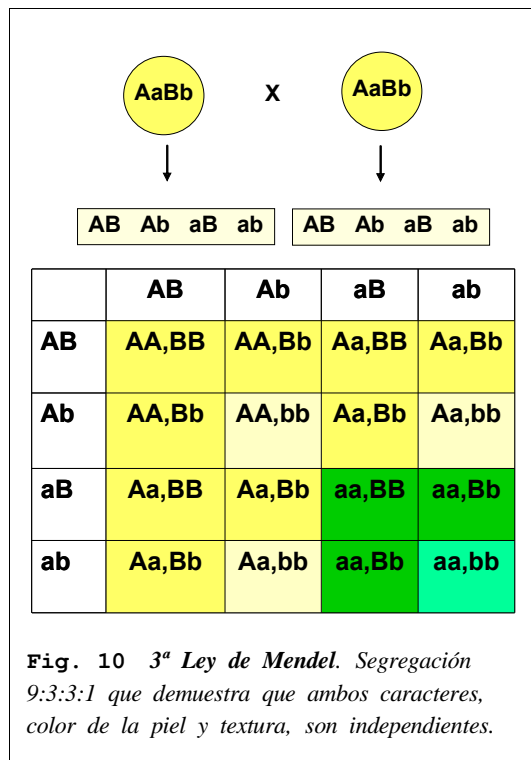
AaBb X AaBb

AB Ab aB ab

AB Ab aB ab

| | AB | Ab | aB | ab |
|---|---|---|---|---|
| AB | AA,BB | AA,Bb | Aa,BB | Aa,Bb |
| Ab | AA,Bb | AA,bb | Aa,Bb | Aa,bb |
| aB | Aa,BB | Aa,Bb | aa,BB | aa,Bb |
| ab | Aa,Bb | Aa,bb | aa,Bb | aa,bb |

Fig. 10 3ª Ley de Mendel. Segregación 9:3:3:1 que demuestra que ambos caracteres, color de la piel y textura, son independientes.